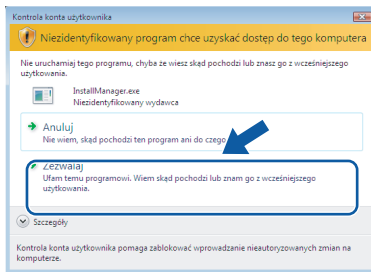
Kontrola konta użytkownika

Niezidentyfikowany program chce uzyskać dostęp do tego komputera

Nie uruchamiaj tego programu, chyba że wiesz skąd pochodzi lub znasz go z wcześniejszego użytkowania.

InstallManager.exe
Niezidentyfikowany wydawca

Anuluj
Nie wiem, skąd pochodzi ten program ani do czego

Zezwalaj
Ufam temu programowi. Wiem skąd pochodzi lub znam go z wcześniejszego użytkowania.

Szczegóły

Kontrola konta użytkownika pomaga zablokować wprowadzanie nieautoryzowanych zmian na komputerze.